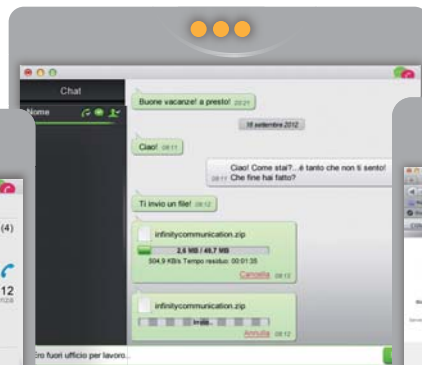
Chat

Nome

Buone vacanze! a presto! 22:21

18 settembre 2012

Ciao! 08:11

Ciao! Come stai?...è tanto che non ti sento! Che fine hai fatto? 08:11

Ti invio un file! 08:12

infinitycommunication.zip

2,6 MB / 49,7 MB

504,9 KB/s Tempo residuo: 00:01:35

Cancella 08:13

infinitycommunication.zip

Invio...

Annulla 08:12

(4)

12

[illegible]ro fuori ufficio per lavoro.